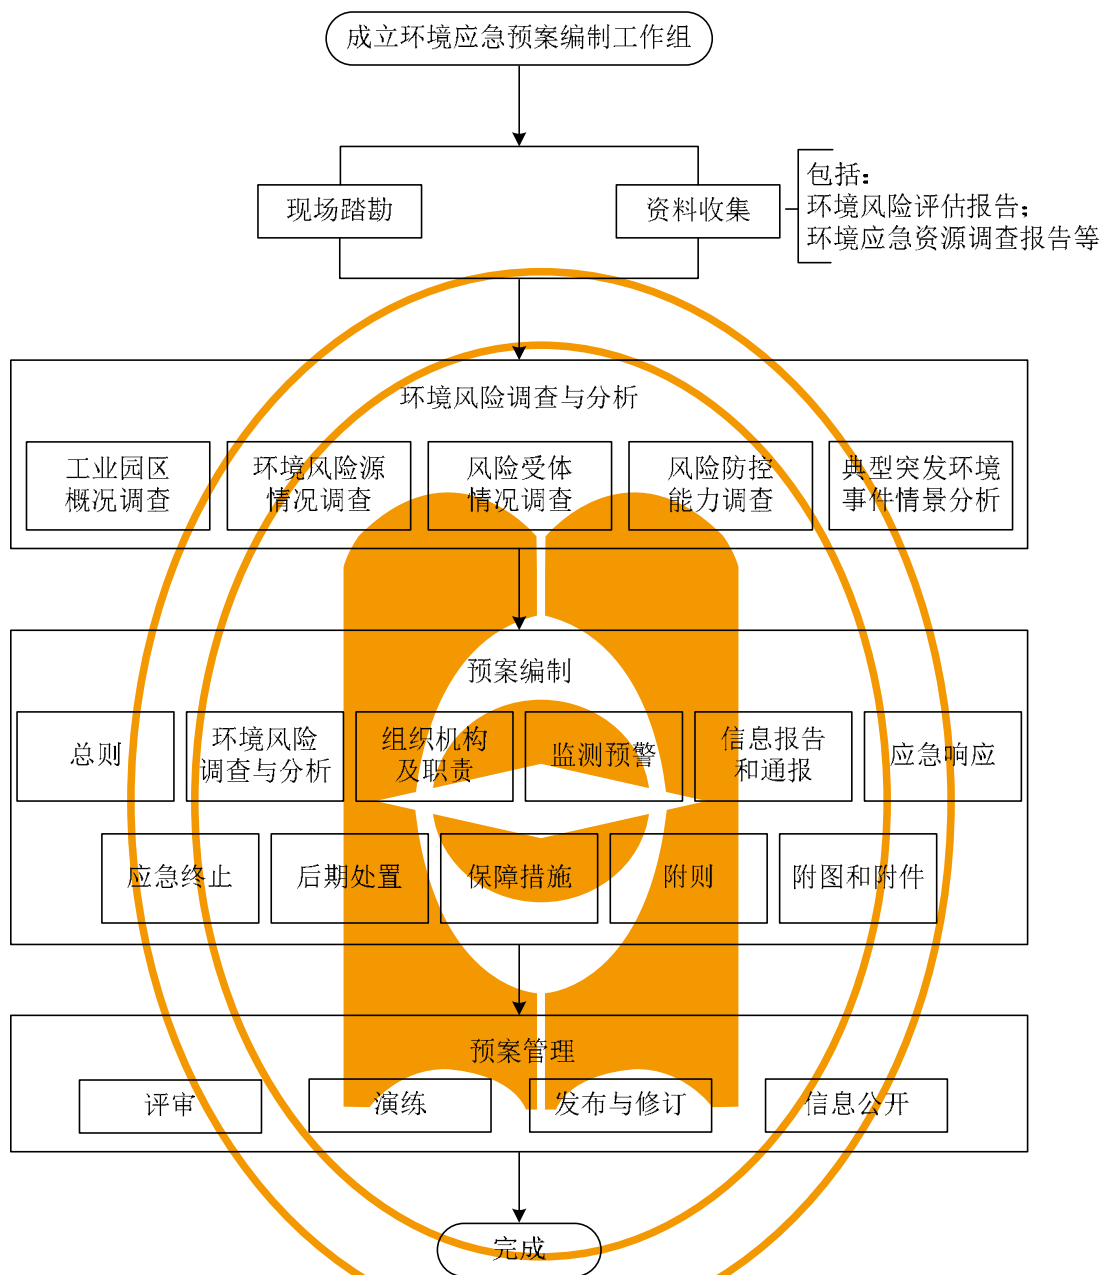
成立环境应急预案编制工作组

现场踏勘

资料收集

包括：
环境风险评估报告；
环境应急资源调查报告等

环境风险调查与分析

工业园区概况调查

环境风险源情况调查

风险受体情况调查

风险防控能力调查

典型突发环境事件情景分析

预案编制

总则

环境风险调查与分析

组织机构及职责

监测预警

信息报告和通报

应急响应

应急终止

后期处置

保障措施

附则

附图和附件

预案管理

评审

演练

发布与修订

信息公开

完成